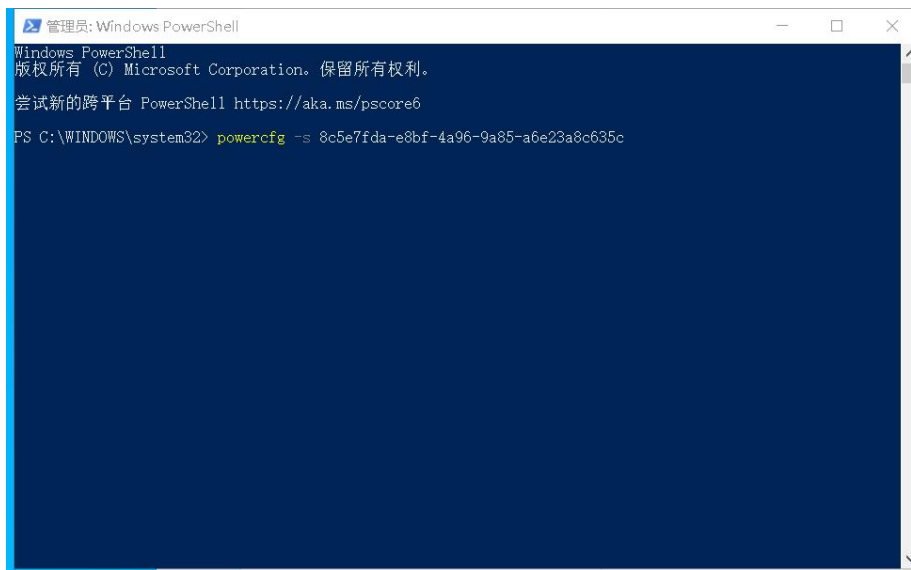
管理员: Windows PowerShell

Windows PowerShell
版权所有 (C) Microsoft Corporation。保留所有权利。

尝试新的跨平台 PowerShell https://aka.ms/pscore6

PS C:\WINDOWS\system32> powercfg -s 8c5e7fda-e8bf-4a96-9a85-a6e23a8c635c